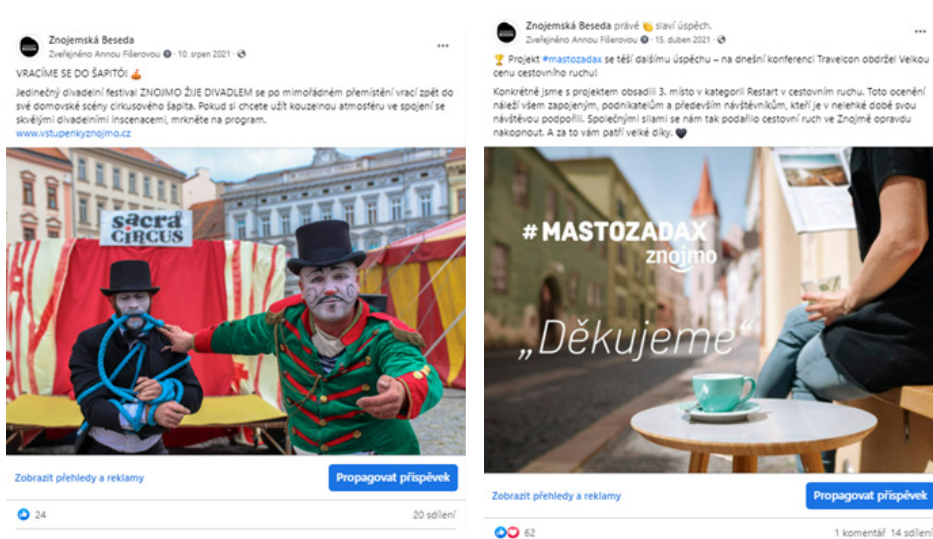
Znojemská Beseda
Zveřejněno Annou Fišerovou · 10. srpen 2021 ·

VRACÍME SE DO ŠAPITÓ! 🎪

Jedinečný divadelní festival ZNOJMO ŽIJE DIVADLEM se po mimořádném přemístění vrací zpět do své domovské scény cirkusového šapita. Pokud si chcete užít kouzelnou atmosféru ve spojení se skvělými divadelními inscenacemi, mrkněte na program.
www.vstupenkyznojmo.cz

sacra CIRCUS

Zobrazit přehledy a reklamy
Propagovat příspěvek

24
20 sdílení

Znojemská Beseda právě 👏 slaví úspěch.
Zveřejněno Annou Fišerovou · 15. duben 2021 ·

🏆 Projekt #mastozadax se těší dalšímu úspěchu – na dnešní konferenci Travelcon obdržel Velkou cenu cestovního ruchu!

Konkrétně jsme s projektem obsadili 3. místo v kategorii Restart v cestovním ruchu. Toto ocenění náleží všem zapojeným, podnikatelům a především návštěvníkům, kteří je v nelehké době svou návštěvou podpořili. Společnými silami se nám tak podařilo cestovní ruch ve Znojmě opravdu nakopnout. A za to vám patří velké díky. 🖤

#MASTOZADAX
znojmo
„Děkujeme“

Zobrazit přehledy a reklamy
Propagovat příspěvek

62
1 komentář 14 sdílení